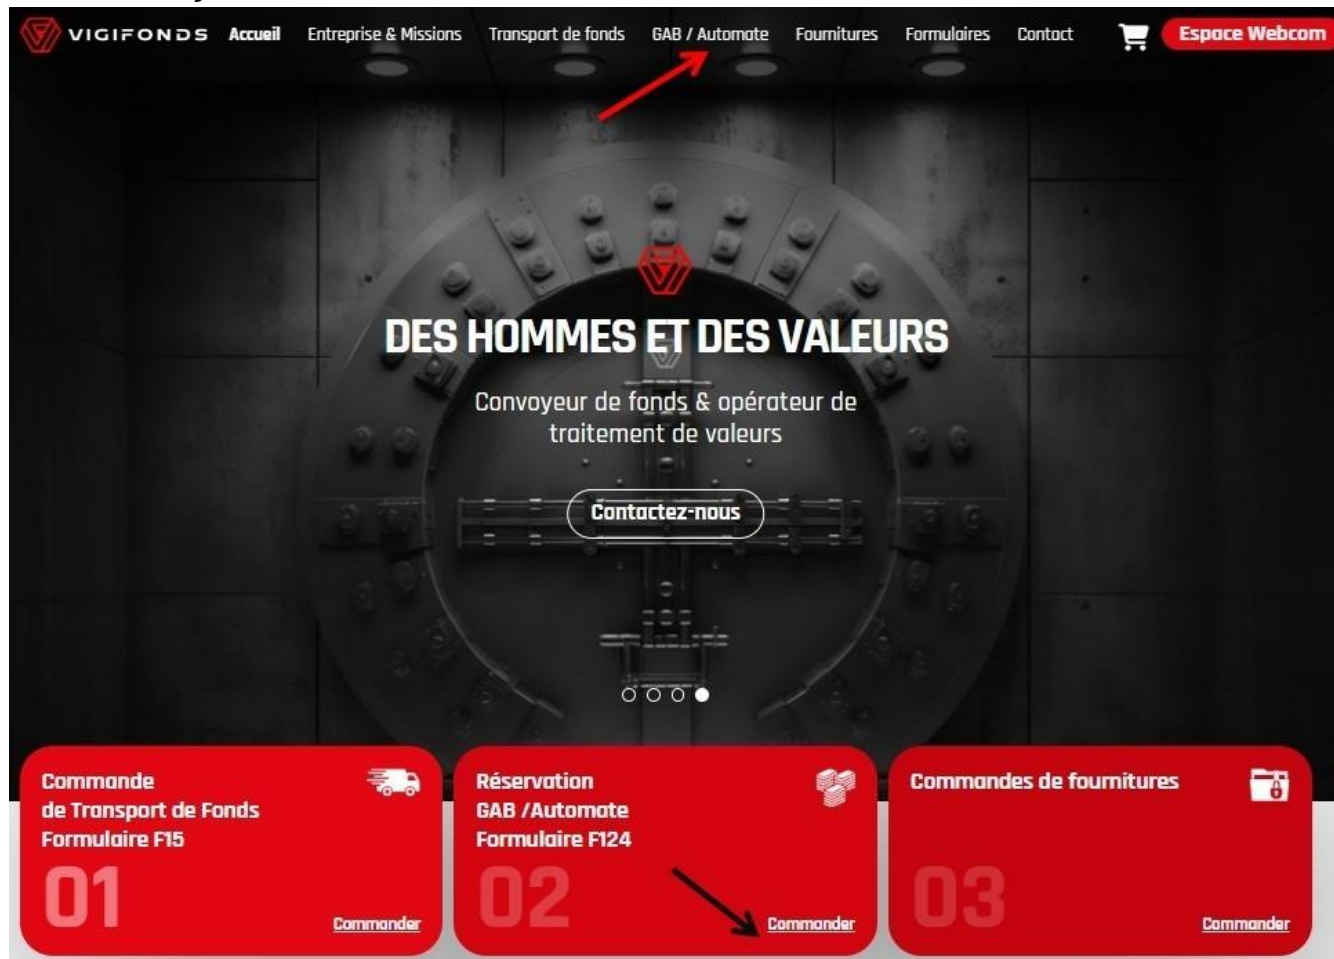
VIGIFONDS Accueil Entreprise & Missions Transport de fonds GAB / Automate Fournitures Formulaires Contact Espace Webcom

DES HOMMES ET DES VALEURS

Convoyeur de fonds & opérateur de traitement de valeurs

Contactez-nous

Commande de Transport de Fonds Formulaire F15
01
Commander

Réservation GAB /Automate Formulaire F124
02
Commander

Commandes de fournitures
03
Commander